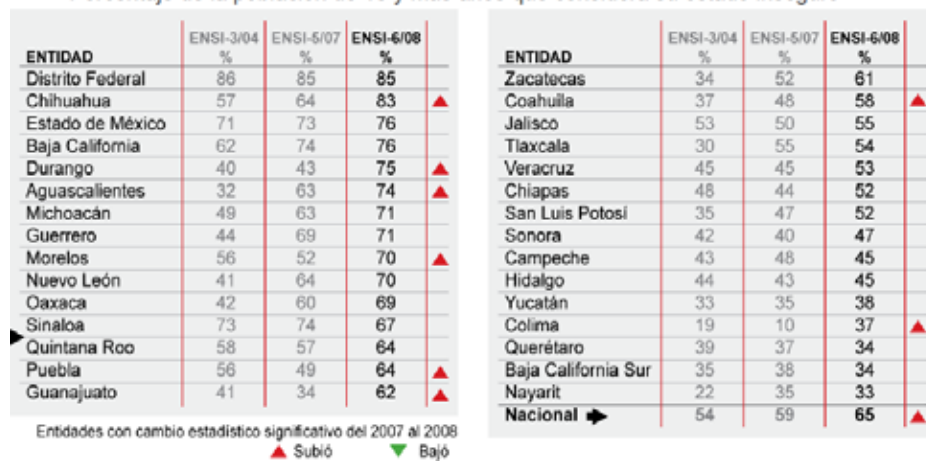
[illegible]

| ENTIDAD | ENSI-3/04 % | ENSI-5/07 % | ENSI-6/08 % | |
|---|---|---|---|---|
| Distrito Federal | 86 | 85 | 85 | |
| Chihuahua | 57 | 64 | 83 | ▲ |
| Estado de México | 71 | 73 | 76 | |
| Baja California | 62 | 74 | 76 | |
| Durango | 40 | 43 | 75 | ▲ |
| Aguascalientes | 32 | 63 | 74 | ▲ |
| Michoacán | 49 | 63 | 71 | |
| Guerrero | 44 | 69 | 71 | |
| Morelos | 56 | 52 | 70 | ▲ |
| Nuevo León | 41 | 64 | 70 | |
| Oaxaca | 42 | 60 | 69 | |
| Sinaloa | 73 | 74 | 67 | |
| Quintana Roo | 58 | 57 | 64 | |
| Puebla | 56 | 49 | 64 | ▲ |
| Guanajuato | 41 | 34 | 62 | ▲ |

| ENTIDAD | ENSI-3/04 % | ENSI-5/07 % | ENSI-6/08 % | |
|---|---|---|---|---|
| Zacatecas | 34 | 52 | 61 | |
| Coahuila | 37 | 48 | 58 | ▲ |
| Jalisco | 53 | 50 | 55 | |
| Tlaxcala | 30 | 55 | 54 | |
| Veracruz | 45 | 45 | 53 | |
| Chiapas | 48 | 44 | 52 | |
| San Luis Potosí | 35 | 47 | 52 | |
| Sonora | 42 | 40 | 47 | |
| Campeche | 43 | 48 | 45 | |
| Hidalgo | 44 | 43 | 45 | |
| Yucatán | 33 | 35 | 38 | |
| Colima | 19 | 10 | 37 | ▲ |
| Querétaro | 39 | 37 | 34 | |
| Baja California Sur | 35 | 38 | 34 | |
| Nayarit | 22 | 35 | 33 | |
| Nacional | 54 | 59 | 65 | ▲ |

Entidades con cambio estadístico significativo del 2007 al 2008
▲ Subió ▼ Bajó